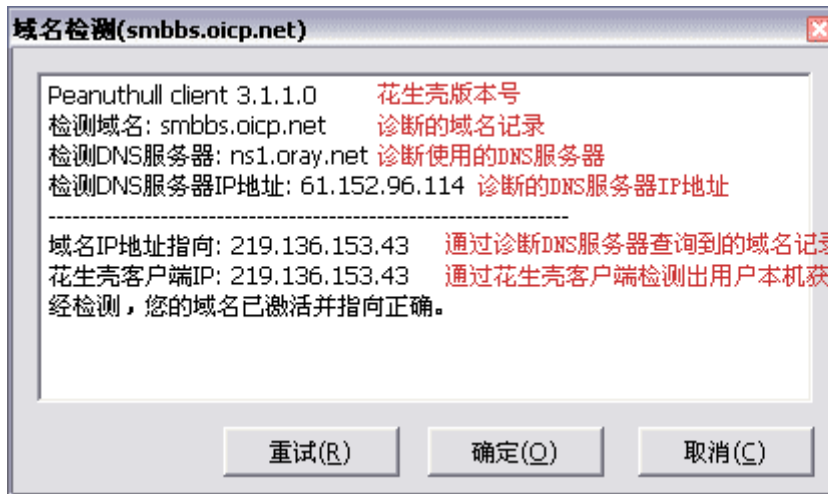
域名检测(smbbs.oicp.net)

Peanuthull client 3.1.1.0 花生壳版本号
检测域名: smbbs.oicp.net 诊断的域名记录
检测DNS服务器: ns1.oray.net 诊断使用的DNS服务器
检测DNS服务器IP地址: 61.152.96.114 诊断的DNS服务器IP地址
------------------------------------------------------------------
域名IP地址指向: 219.136.153.43 通过诊断DNS服务器查询到的域名记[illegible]
花生壳客户端IP: 219.136.153.43 通过花生壳客户端检测出用户本机获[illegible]
经检测，您的域名已激活并指向正确。

重试(R) 确定(O) 取消(C)